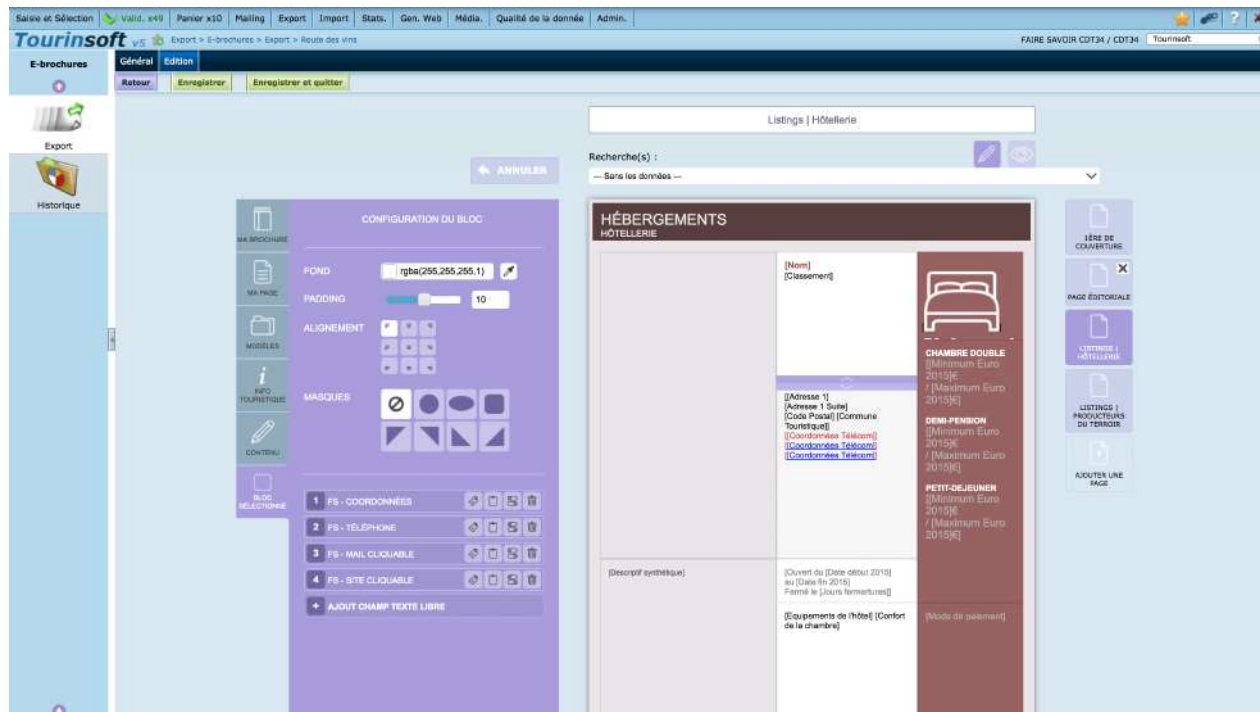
Saisie et Sélection | Valid. x49 | Panier x10 | Mailing | Export | Import | Stats. | Gen. Web | Média. | Qualité de la donnée | Admin.

Tourinsoft v5 Export > E-brochures > Export > Route des vins

FAIRE SAVOIR CDT34 / CDT34 Tourinsoft

E-brochures

Export

Historique

Général Edition

Retour Enregistrer Enregistrer et quitter

ANNULER

Listings | Hôtellerie

Recherche(s) :

— Sans les données —

MA BROCHURE

MA PAGE

MODÈLES

INFO TOURISTIQUE

CONTENU

BLOC SÉLECTIONNÉ

CONFIGURATION DU BLOC

FOND rgba(255,255,255,1)

PADDING 10

ALIGNEMENT

MASQUES

1 FS - COORDONNÉES

2 FS - TÉLÉPHONE

3 FS - MAIL CLIQUABLE

4 FS - SITE CLIQUABLE

+ AJOUT CHAMP TEXTE LIBRE

HÉBERGEMENTS
HÔTELLERIE

[Nom]
[Classement]

[[Adresse 1]
[Adresse 1 Suite]
[Code Postal] [Commune Touristique]]
[[Coordonnées Télécom]]
[[Coordonnées Télécom]]
[[Coordonnées Télécom]]

CHAMBRE DOUBLE
[[Minimum Euro 2015]€
/ [Maximum Euro 2015]€]

DEMI-PENSION
[[Minimum Euro 2015]€
/ [Maximum Euro 2015]€]

PETIT-DEJEUNER
[[Minimum Euro 2015]€
/ [Maximum Euro 2015]€]

[Descriptif synthétique]

[Ouvert du [Date début 2015] au [Date fin 2015]
Fermé le [Jours fermetures]]

[Equipements de l'hôtel] [Confort de la chambre]

[Mode de paiement]

1ÈRE DE COUVERTURE

PAGE ÉDITORIALE

LISTINGS | HÔTELLERIE

LISTINGS | PRODUCTEURS DU TERROIR

AJOUTER UNE PAGE